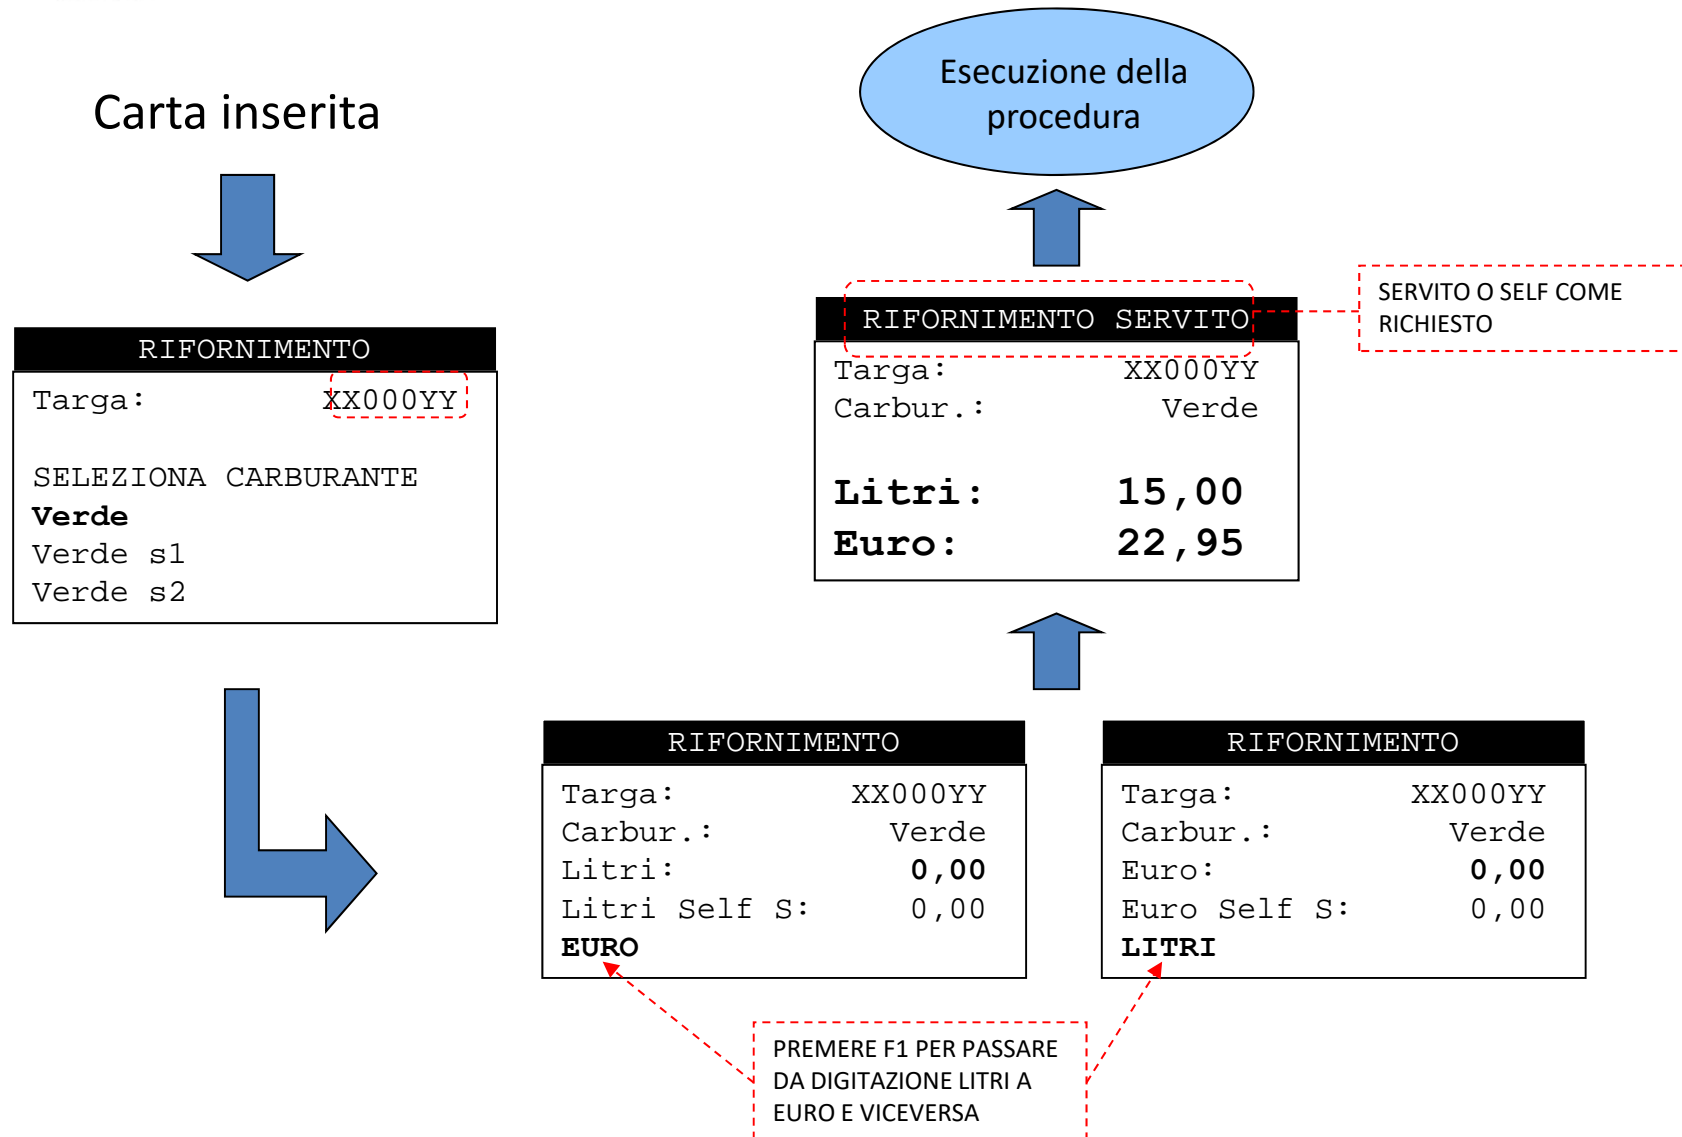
Carta inserita

RIFORNIMENTO
Targa: XX000YY

SELEZIONA CARBURANTE
**Verde**
Verde s1
Verde s2

Esecuzione della procedura

RIFORNIMENTO SERVITO
Targa: XX000YY
Carbur.: Verde

**Litri: 15,00**
**Euro: 22,95**

SERVITO O SELF COME RICHIESTO

RIFORNIMENTO
Targa: XX000YY
Carbur.: Verde
Litri: **0,00**
Litri Self S: 0,00
**EURO**

RIFORNIMENTO
Targa: XX000YY
Carbur.: Verde
Euro: **0,00**
Euro Self S: 0,00
**LITRI**

PREMERE F1 PER PASSARE DA DIGITAZIONE LITRI A EURO E VICEVERSA